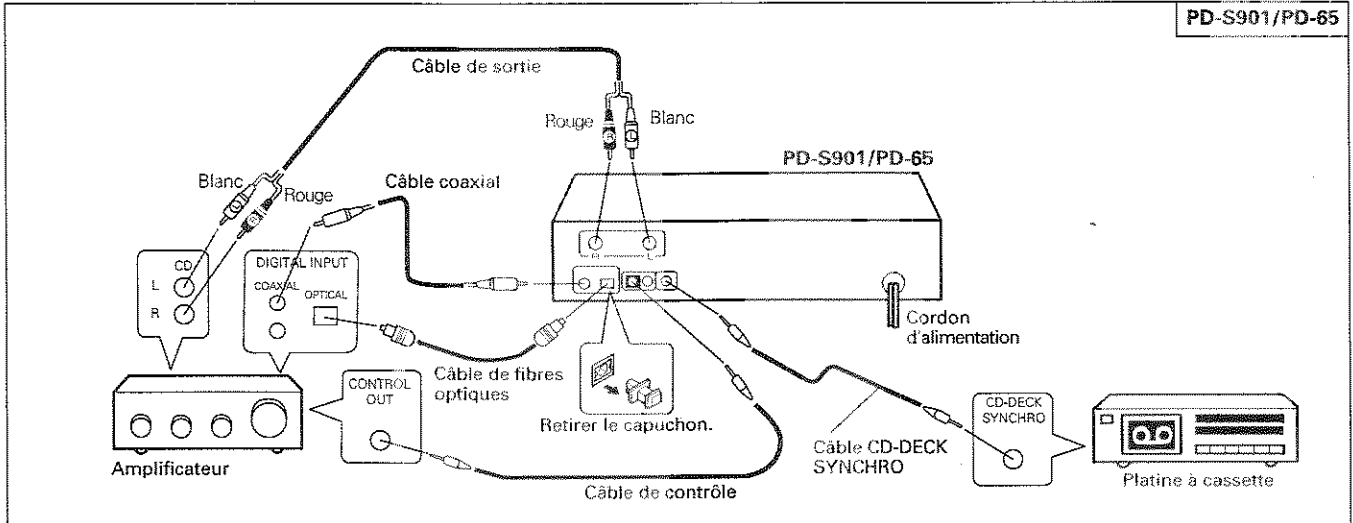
PD-S901/PD-65

Câble de sortie

Rouge

Blanc

PD-S901/PD-65

Blanc

Rouge

Câble coaxial

CD

L

R

DIGITAL INPUT

COAXIAL

OPTICAL

R

L

Cordon d'alimentation

Câble de fibres optiques

Retirer le capuchon.

CONTROL OUT

Amplificateur

Câble CD-DECK SYNCHRO

CD-DECK SYNCHRO

Platine à cassette

Câble de contrôle